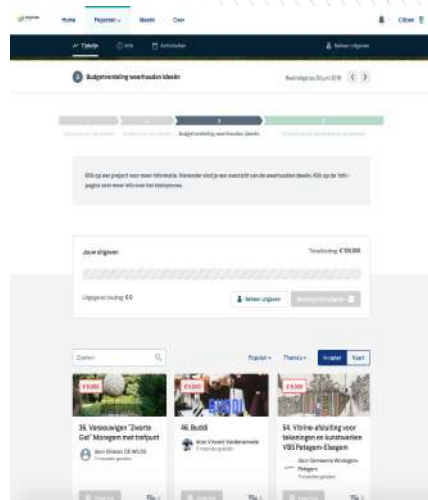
Home Projecten Ideeën Over

Citizen

Tijdlijn Info Activiteiten

Bekijk uitgaven

3 Budgetverdeling weerhouden ideeën

Beëindigd op 30 juni 2018

Budgetverdeling weerhouden ideeën

Klik op een project voor meer informatie. Hieronder vind je een overzicht van de weerhouden ideeën. Klik op de 'Info'-pagina voor meer info over het stemproces.

Jouw uitgaven

Totaalbedrag € 100.000

Uitgegeven bedrag: € 0

Bekijk uitgaven

Zoeken

Populair Thema's Kaart

€ 9.000

34. Vernieuwen "Zwarte Gat" Moregem met trefpunt

Door Christian DE WILDE

€ 5.000

46. Buddi

door Vincent Vandenameele

€ 9.000

54. Vitrine-afsluiting voor tekeningen en kunstwerken VBS Petegem-Elsegem

Door Gemeente Wortegem-Petegem